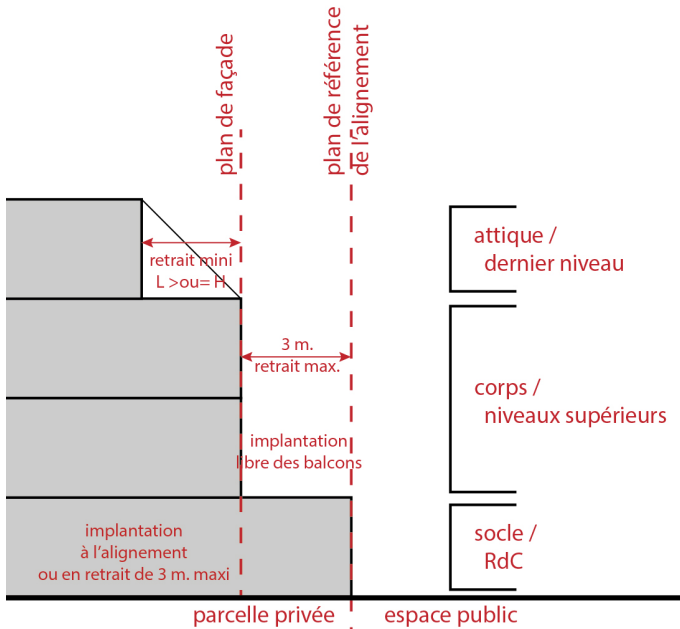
plan de façade

plan de référence de l'alignement

retrait mini
L >ou= H

3 m.
retrait max.

implantation
libre des balcons

implantation
à l'alignement
ou en retrait de 3 m. maxi

attique /
dernier niveau

corps /
niveaux supérieurs

socle /
RdC

parcelle privée

espace public